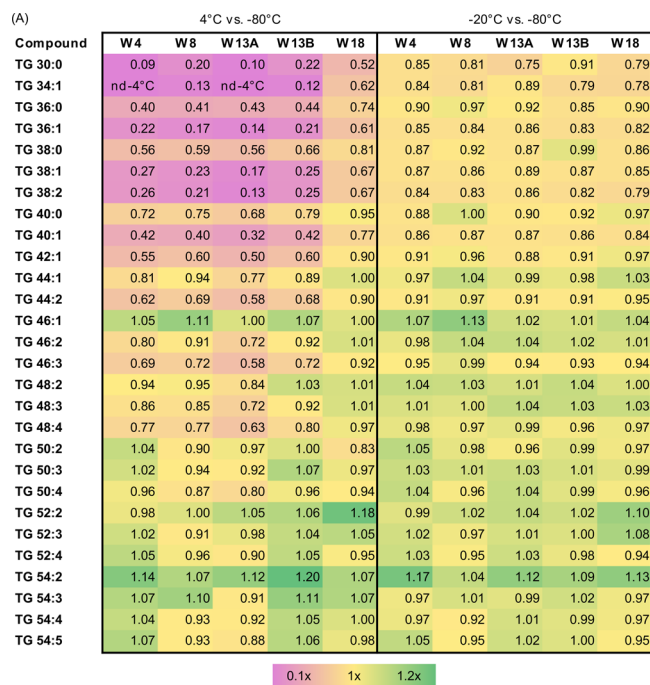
(A)

| Compound | W4 | W8 | W13A | W13B | W18 | W4 | W8 | W13A | W13B | W18 |
|---|---|---|---|---|---|---|---|---|---|---|
| | 4°C vs. -80°C | | | | | -20°C vs. -80°C | | | | |
| TG 30:0 | 0.09 | 0.20 | 0.10 | 0.22 | 0.52 | 0.85 | 0.81 | 0.75 | 0.91 | 0.79 |
| TG 34:1 | nd-4°C | 0.13 | nd-4°C | 0.12 | 0.62 | 0.84 | 0.81 | 0.89 | 0.79 | 0.78 |
| TG 36:0 | 0.40 | 0.41 | 0.43 | 0.44 | 0.74 | 0.90 | 0.97 | 0.92 | 0.85 | 0.90 |
| TG 36:1 | 0.22 | 0.17 | 0.14 | 0.21 | 0.61 | 0.85 | 0.84 | 0.86 | 0.83 | 0.82 |
| TG 38:0 | 0.56 | 0.59 | 0.56 | 0.66 | 0.81 | 0.87 | 0.92 | 0.87 | 0.99 | 0.86 |
| TG 38:1 | 0.27 | 0.23 | 0.17 | 0.25 | 0.67 | 0.87 | 0.86 | 0.89 | 0.87 | 0.85 |
| TG 38:2 | 0.26 | 0.21 | 0.13 | 0.25 | 0.67 | 0.84 | 0.83 | 0.86 | 0.82 | 0.79 |
| TG 40:0 | 0.72 | 0.75 | 0.68 | 0.79 | 0.95 | 0.88 | 1.00 | 0.90 | 0.92 | 0.97 |
| TG 40:1 | 0.42 | 0.40 | 0.32 | 0.42 | 0.77 | 0.86 | 0.87 | 0.87 | 0.86 | 0.84 |
| TG 42:1 | 0.55 | 0.60 | 0.50 | 0.60 | 0.90 | 0.91 | 0.96 | 0.88 | 0.91 | 0.97 |
| TG 44:1 | 0.81 | 0.94 | 0.77 | 0.89 | 1.00 | 0.97 | 1.04 | 0.99 | 0.98 | 1.03 |
| TG 44:2 | 0.62 | 0.69 | 0.58 | 0.68 | 0.90 | 0.91 | 0.97 | 0.91 | 0.91 | 0.95 |
| TG 46:1 | 1.05 | 1.11 | 1.00 | 1.07 | 1.00 | 1.07 | 1.13 | 1.02 | 1.01 | 1.04 |
| TG 46:2 | 0.80 | 0.91 | 0.72 | 0.92 | 1.01 | 0.98 | 1.04 | 1.04 | 1.02 | 1.01 |
| TG 46:3 | 0.69 | 0.72 | 0.58 | 0.72 | 0.92 | 0.95 | 0.99 | 0.94 | 0.93 | 0.94 |
| TG 48:2 | 0.94 | 0.95 | 0.84 | 1.03 | 1.01 | 1.04 | 1.03 | 1.03 | 1.04 | 1.00 |
| TG 48:3 | 0.86 | 0.85 | 0.72 | 0.92 | 1.01 | 1.01 | 1.00 | 1.04 | 1.03 | 1.03 |
| TG 48:4 | 0.77 | 0.77 | 0.63 | 0.80 | 0.97 | 0.98 | 0.97 | 0.99 | 0.96 | 0.97 |
| TG 50:2 | 1.04 | 0.90 | 0.97 | 1.00 | 0.83 | 1.05 | 0.98 | 0.96 | 0.99 | 0.97 |
| TG 50:3 | 1.02 | 0.94 | 0.92 | 1.07 | 0.97 | 1.03 | 1.01 | 1.03 | 1.01 | 0.99 |
| TG 50:4 | 0.96 | 0.87 | 0.80 | 0.96 | 0.94 | 1.04 | 0.96 | 1.04 | 0.99 | 0.96 |
| TG 52:2 | 0.98 | 1.00 | 1.05 | 1.06 | 1.18 | 0.99 | 1.02 | 1.04 | 1.02 | 1.10 |
| TG 52:3 | 1.02 | 0.91 | 0.98 | 1.04 | 1.05 | 1.02 | 0.97 | 1.01 | 1.00 | 1.08 |
| TG 52:4 | 1.05 | 0.96 | 0.90 | 1.05 | 0.95 | 1.03 | 0.95 | 1.03 | 0.98 | 0.94 |
| TG 54:2 | 1.14 | 1.07 | 1.12 | 1.20 | 1.07 | 1.17 | 1.04 | 1.12 | 1.09 | 1.13 |
| TG 54:3 | 1.07 | 1.10 | 0.91 | 1.11 | 1.07 | 0.97 | 1.01 | 0.99 | 1.02 | 0.97 |
| TG 54:4 | 1.04 | 0.93 | 0.92 | 1.05 | 1.00 | 0.97 | 0.92 | 1.01 | 0.99 | 0.97 |
| TG 54:5 | 1.07 | 0.93 | 0.88 | 1.06 | 0.98 | 1.05 | 0.95 | 1.02 | 1.00 | 0.95 |

0.1x 1x 1.2x